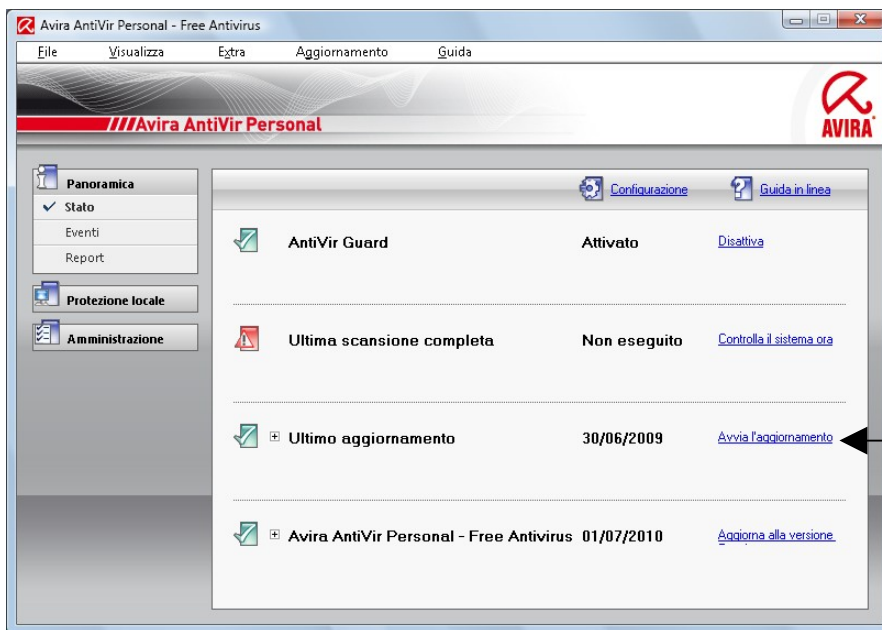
Avira AntiVir Personal - Free Antivirus

File Visualizza Extra Aggiornamento Guida

///Avira AntiVir Personal

AVIRA

Panoramica
✓ Stato
Eventi
Report

Protezione locale

Amministrazione

Configurazione Guida in linea

AntiVir Guard Attivato Disattiva

Ultima scansione completa Non eseguito Controlla il sistema ora

⊞ Ultimo aggiornamento 30/06/2009 Avvia l'aggiornamento

⊞ Avira AntiVir Personal - Free Antivirus 01/07/2010 Aggiorna alla versione